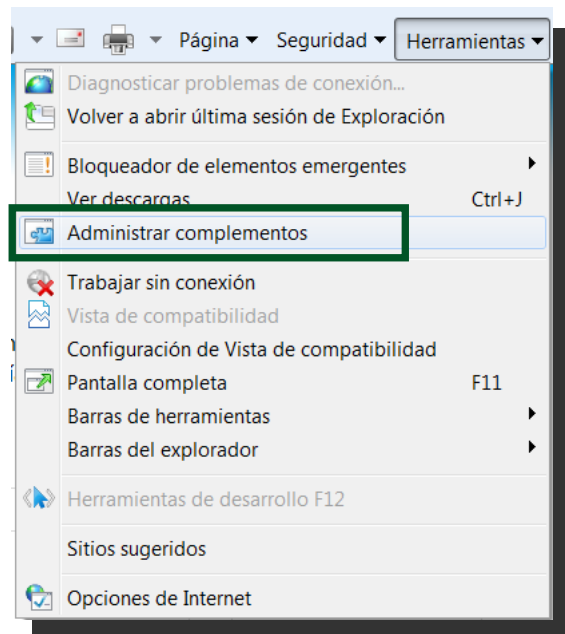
Página ▾ Seguridad ▾ Herramientas ▾

Diagnosticar problemas de conexión...
Volver a abrir última sesión de Exploración

Bloqueador de elementos emergentes
Ver descargas Ctrl+J
Administrar complementos

Trabajar sin conexión
Vista de compatibilidad
Configuración de Vista de compatibilidad
Pantalla completa F11
Barras de herramientas
Barras del explorador

Herramientas de desarrollo F12

Sitios sugeridos

Opciones de Internet